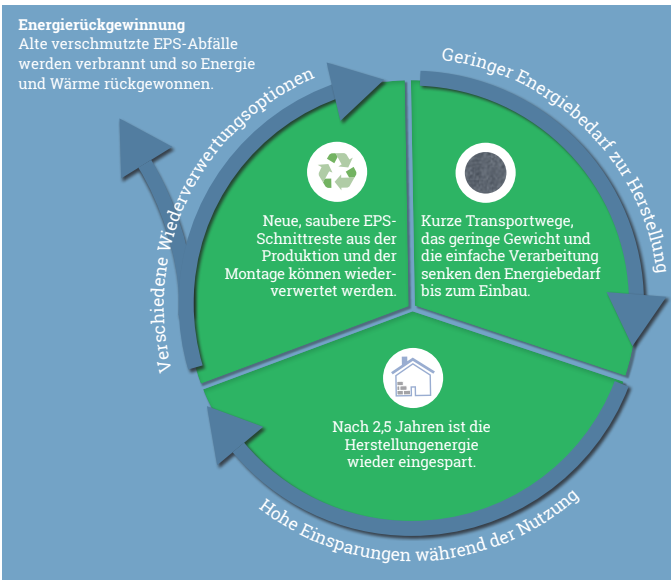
**Energierückgewinnung**
Alte verschmutzte EPS-Abfälle werden verbrannt und so Energie und Wärme rückgewonnen.

Verschiedene Wiederverwertungsoptionen

Geringer Energiebedarf zur Herstellung

Neue, saubere EPS-Schnittreste aus der Produktion und der Montage können wiederverwertet werden.

Kurze Transportwege, das geringe Gewicht und die einfache Verarbeitung senken den Energiebedarf bis zum Einbau.

Nach 2,5 Jahren ist die Herstellungenergie wieder eingespart.

Hohe Einsparungen während der Nutzung